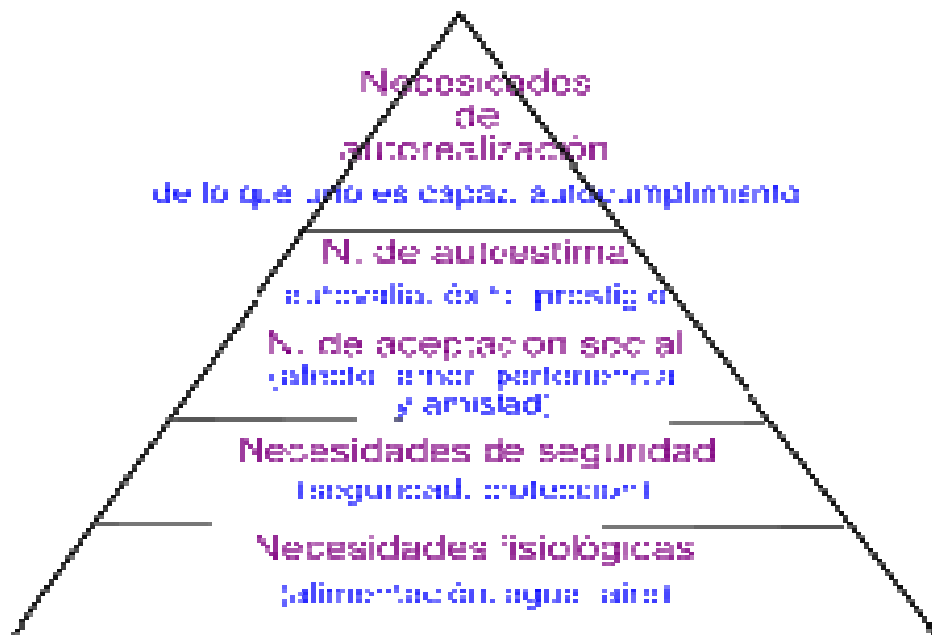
Necesidades de autorealización

de lo que uno es capaz, autocumplimiento

N. de autoestima

autovalía, éxito, prestigio

N. de aceptación social

(afecto, amor, pertenencia y amistad)

Necesidades de seguridad

(seguridad, protección)

Necesidades fisiológicas

(alimentación, agua, aire)